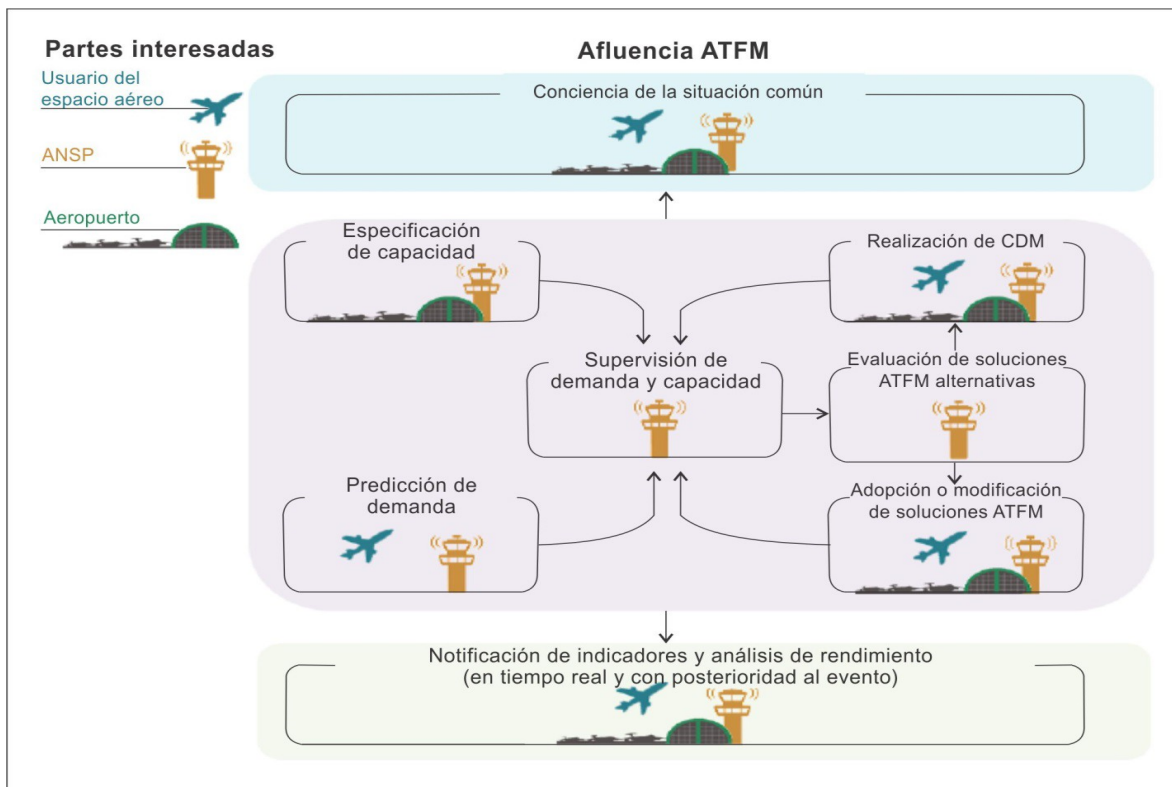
Partes interesadas

Usuario del espacio aéreo

ANSP

Aeropuerto

Afluencia ATFM

Conciencia de la situación común

Especificación de capacidad

Realización de CDM

Supervisión de demanda y capacidad

Evaluación de soluciones ATFM alternativas

Predicción de demanda

Adopción o modificación de soluciones ATFM

Notificación de indicadores y análisis de rendimiento (en tiempo real y con posterioridad al evento)